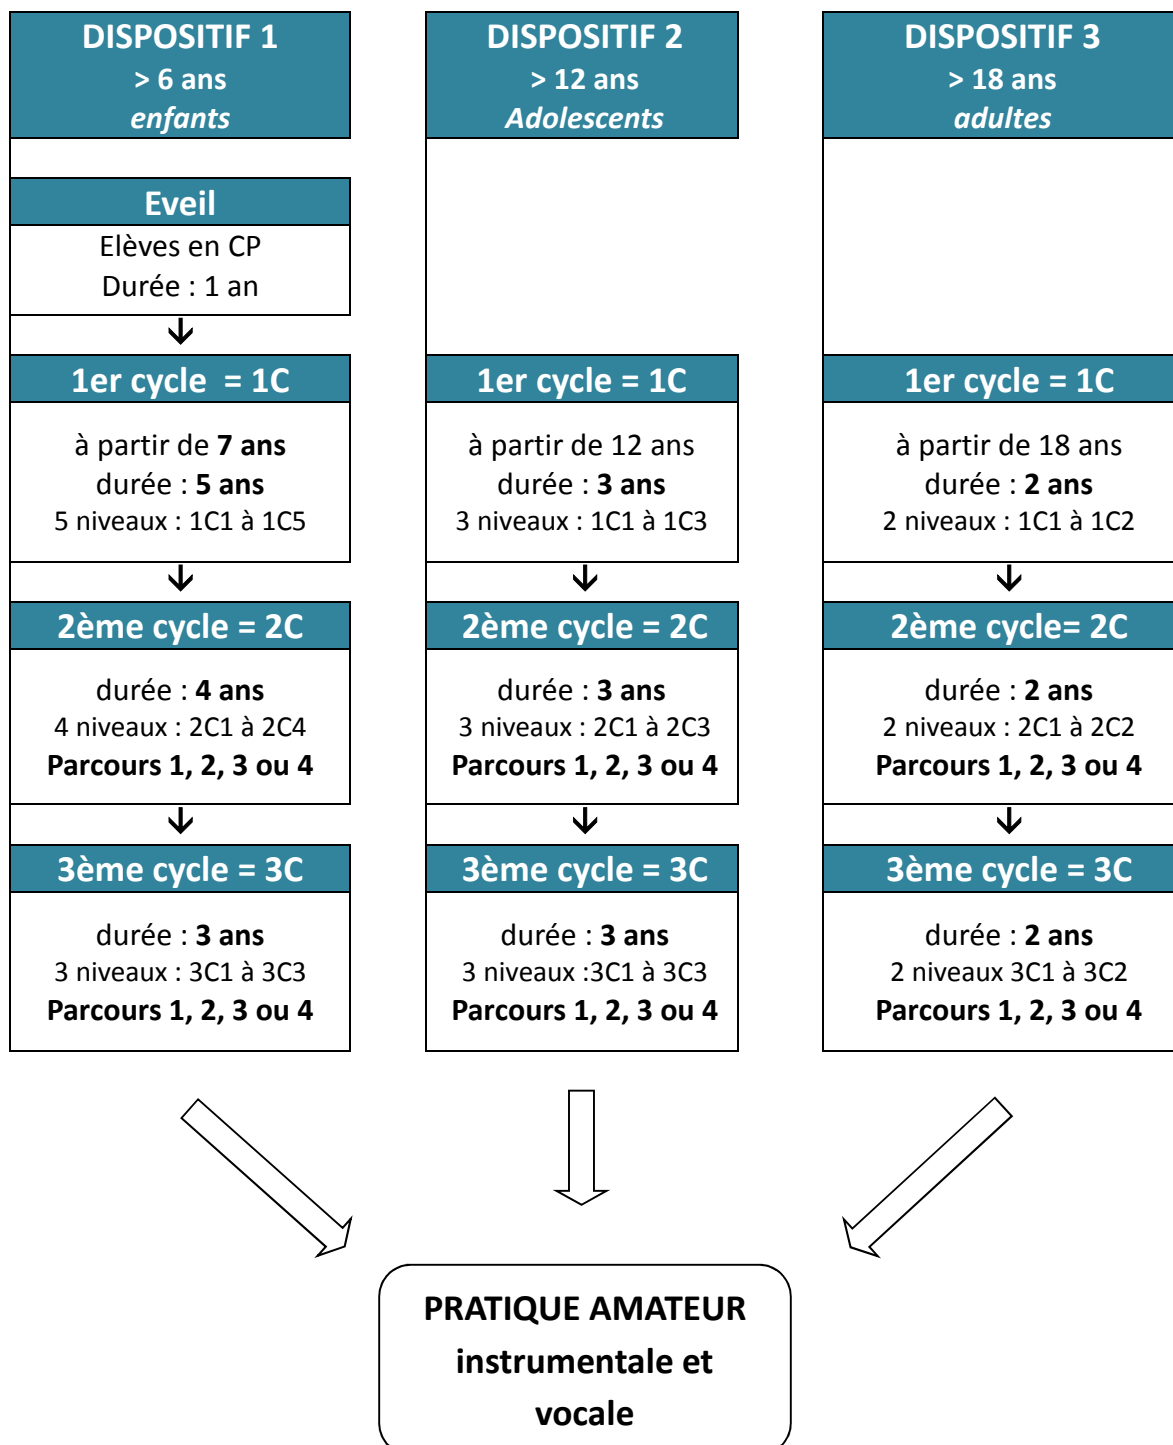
DISPOSITIF 1
> 6 ans
enfants

Eveil
Elèves en CP
Durée : 1 an

1er cycle = 1C
à partir de 7 ans
durée : 5 ans
5 niveaux : 1C1 à 1C5

2ème cycle = 2C
durée : 4 ans
4 niveaux : 2C1 à 2C4
Parcours 1, 2, 3 ou 4

3ème cycle = 3C
durée : 3 ans
3 niveaux : 3C1 à 3C3
Parcours 1, 2, 3 ou 4

DISPOSITIF 2
> 12 ans
Adolescents

1er cycle = 1C
à partir de 12 ans
durée : 3 ans
3 niveaux : 1C1 à 1C3

2ème cycle = 2C
durée : 3 ans
3 niveaux : 2C1 à 2C3
Parcours 1, 2, 3 ou 4

3ème cycle = 3C
durée : 3 ans
3 niveaux :3C1 à 3C3
Parcours 1, 2, 3 ou 4

DISPOSITIF 3
> 18 ans
adultes

1er cycle = 1C
à partir de 18 ans
durée : 2 ans
2 niveaux : 1C1 à 1C2

2ème cycle= 2C
durée : 2 ans
2 niveaux : 2C1 à 2C2
Parcours 1, 2, 3 ou 4

3ème cycle = 3C
durée : 2 ans
2 niveaux 3C1 à 3C2
Parcours 1, 2, 3 ou 4

PRATIQUE AMATEUR
instrumentale et
vocale